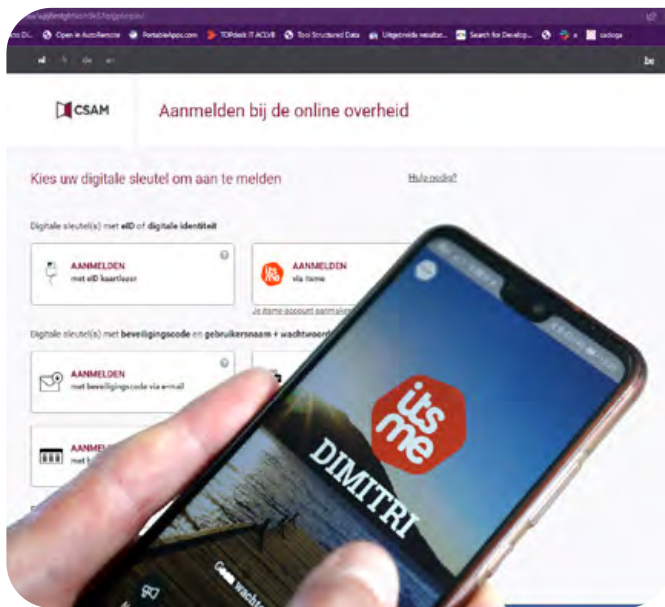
Open in AutoRemote PortableApps.com TOPdesk IT ACLVB Tool Structured Data Uitgebreide resultat... Search for Develop... cadoga

be

CSAM

Aanmelden bij de online overheid

Kies uw digitale sleutel om aan te melden

Hulp nodig?

Digitale sleutel(s) met eID of digitale identiteit

AANMELDEN
met eID kaartlezer

AANMELDEN
via itsme

Je itsme account aanmaken

Digitale sleutel(s) met beveiligingscode en gebruikersnaam + wachtwoord

AANMELDEN
met beveiligingscode via e-mail

AANMEL
met b

its me

DIMITRI

Geen wachtw